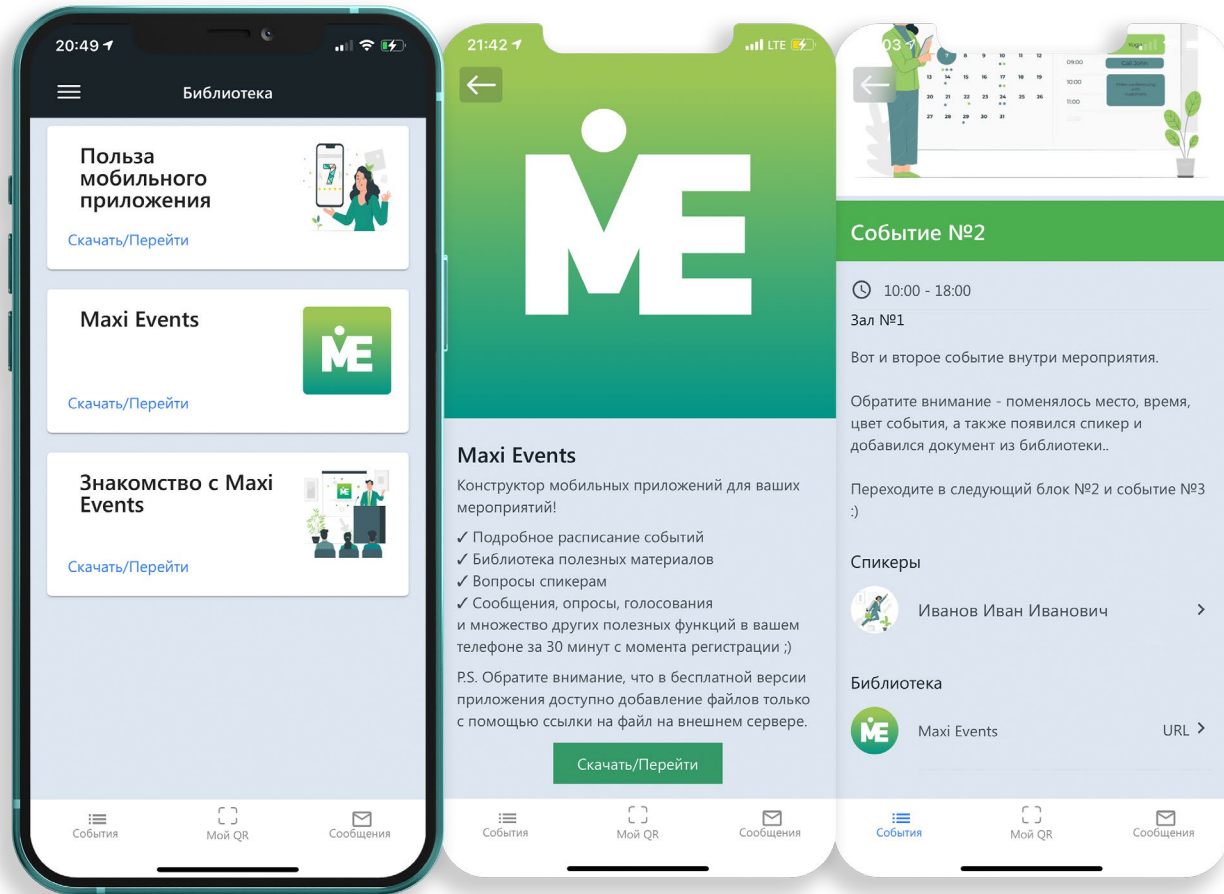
20:49

Библиотека

Польза мобильного приложения

Скачать/Перейти

Maxi Events

Скачать/Перейти

Знакомство с Maxi Events

Скачать/Перейти

События
Мой QR
Сообщения

21:42
LTE

Maxi Events

Конструктор мобильных приложений для ваших мероприятий!

✓ Подробное расписание событий
✓ Библиотека полезных материалов
✓ Вопросы спикерам
✓ Сообщения, опросы, голосования
и множество других полезных функций в вашем телефоне за 30 минут с момента регистрации ;)

P.S. Обратите внимание, что в бесплатной версии приложения доступно добавление файлов только с помощью ссылки на файл на внешнем сервере.

Скачать/Перейти

События
Мой QR
Сообщения

Событие №2

10:00 - 18:00
Зал №1

Вот и второе событие внутри мероприятия.

Обратите внимание - поменялось место, время, цвет события, а также появился спикер и добавился документ из библиотеки..

Переходите в следующий блок №2 и событие №3 :)

Спикеры

Иванов Иван Иванович

Библиотека

Maxi Events
URL

События
Мой QR
Сообщения